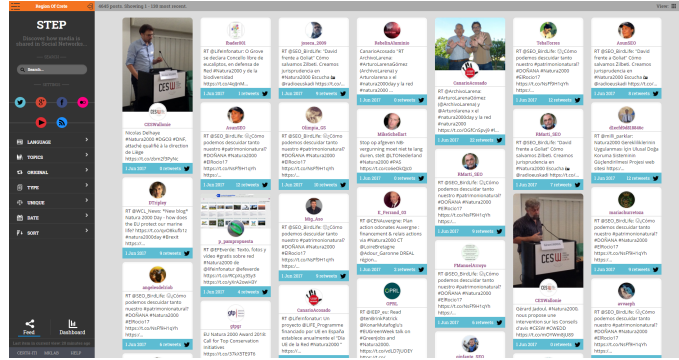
Region Of Cesis

4645 posts (Showing 1 - 100 most recent)

View

STEP

Discover how media is shared in Social Networks...

Social Media

NETWORK

LANGUAGE

TOPICS

ORIGINAL

TYPE

UNIQUE

DATE

SORT

Feed

Dashboard

CESIS LTD

MILAB

HELP

Nicolas DePhaye #Natura2000 #DIGOS #DNF attaché qualifié à la direction de Liège https://t.co/...

1 Jun 2017

Bodie901

RT @LifeInfomatur: O Grove se declara Concello libre de eucaliptos, en defensa de Red #Natura2000 y de la biodiversidad https://t.co/...

1 Jun 2017

AnonSEO

RT @SEO_BirdLife: ¿Cómo podemos descubrir tanto nuestro #patrimonionatural? #DOÑANA #Natura2000 #ElRocio17 https://t.co/...

1 Jun 2017

DTcpiro

RT @WCL_News: "Base blog" Natura 2000 Day - how does the EU protect our marine life? https://t.co/...

p_juengrepesca

RT @Efeverde: Texto, fotos y vídeo #gratis sobre red #Natura2000 de #Reinfonatur @efeverde https://t.co/...

angeleskolmb

RT @SEO_BirdLife: ¿Cómo podemos descubrir tanto nuestro #patrimonionatural? #DOÑANA #Natura2000 #ElRocio17 https://t.co/...

1 Jun 2017

jesus_2009

RT @SEO_BirdLife: "David Frente a Goliat" Cómo salvamos Zilbeti. Creamos jurisprudencia en #Natura2000 Escucha @radioeskadi https://t.co/...

1 Jun 2017

Olmypa_GS

RT @SEO_BirdLife: ¿Cómo podemos descubrir tanto nuestro #patrimonionatural? #DOÑANA #Natura2000 #ElRocio17 https://t.co/...

1 Jun 2017

Mig_Ase

RT @SEO_BirdLife: ¿Cómo podemos descubrir tanto nuestro #patrimonionatural? #DOÑANA #Natura2000 #ElRocio17 https://t.co/...

1 Jun 2017

CesarisAcosado

RT @SEO_BirdLife: Un proyecto @LIFE_Programme financiado por UE en España establece anualmente el "Día de la Red #Natura2000"...

RebelleAlaminie

CesarisAcosado "RT ArchivoLaneras @ArchivoLaneras ArchivoLaneral y ArchivoLaneras e #Natura2000day y la red #Natura2000 https://t.co/...

1 Jun 2017

MikeGoSurf

Stop op afgeven hén vergunning moet ned te lang duren, stelt @LTONederland #Natura2000 #PAS https://t.co/...

1 Jun 2017

E_Persond_GI

RT @CENAuvergne: Plan action sédentaire Auvergne : financement & relais actions via #Natura2000 CT @CoteBelleinging @Auber_Garonne DREAL région...

1 Jun 2017

OPRL

RT @IEEP_eu: Read @ardinnet @Guy #Natura2000 #Kelbeck Biodiversidad #NaturaMinmade talk on #Greenjobs and #Natura2000 https://t.co/...

CesarisAcosado

RT @ArchivoLaneras @ArchivoLaneras @ArchivoLaneras y @ArchivoLaneras y #Natura2000day y la red #Natura2000 https://t.co/...

1 Jun 2017

RMarti_SEO

RT @SEO_BirdLife: ¿Cómo podemos descubrir tanto nuestro #patrimonionatural? #DOÑANA #Natura2000 #ElRocio17 https://t.co/...

1 Jun 2017

FMasenAcoyo

RT @SEO_BirdLife: ¿Cómo podemos descubrir tanto nuestro #patrimonionatural? #DOÑANA #Natura2000 #ElRocio17 https://t.co/...

1 Jun 2017

TeheTorres

RT @SEO_BirdLife: "David Frente a Goliat" Cómo salvamos Zilbeti. Creamos jurisprudencia en #Natura2000 Escucha @radioeskadi https://t.co/...

1 Jun 2017

RMarti_SEO

RT @SEO_BirdLife: "David Frente a Goliat" Cómo salvamos Zilbeti. Creamos jurisprudencia en #Natura2000 Escucha @radioeskadi https://t.co/...

1 Jun 2017

CESWalkorea

Gérard Jadoul. #Natura2000 nous propose une intervention sur les Conseils d'avis #CESW #DNFDGO https://t.co/...

AnonSEO

RT @SEO_BirdLife: "David Frente a Goliat" Cómo salvamos Zilbeti. Creamos jurisprudencia en #Natura2000 Escucha @radioeskadi https://t.co/...

1 Jun 2017

ElecBWildlifeNet

RT @milli_farmer: #Natura2000 daresbkheinature @jogdainmeer: les nouvelle lieux #Natura2000 https://t.co/...

1 Jun 2017

mariacluzserena

RT @SEO_BirdLife: ¿Cómo podemos descubrir tanto nuestro #patrimonionatural? #DOÑANA #Natura2000 #ElRocio17 https://t.co/...

1 Jun 2017

arvaegh

RT @SEO_BirdLife: ¿Cómo podemos descubrir tanto nuestro #patrimonionatural? #DOÑANA #Natura2000 #ElRocio17 https://t.co/...